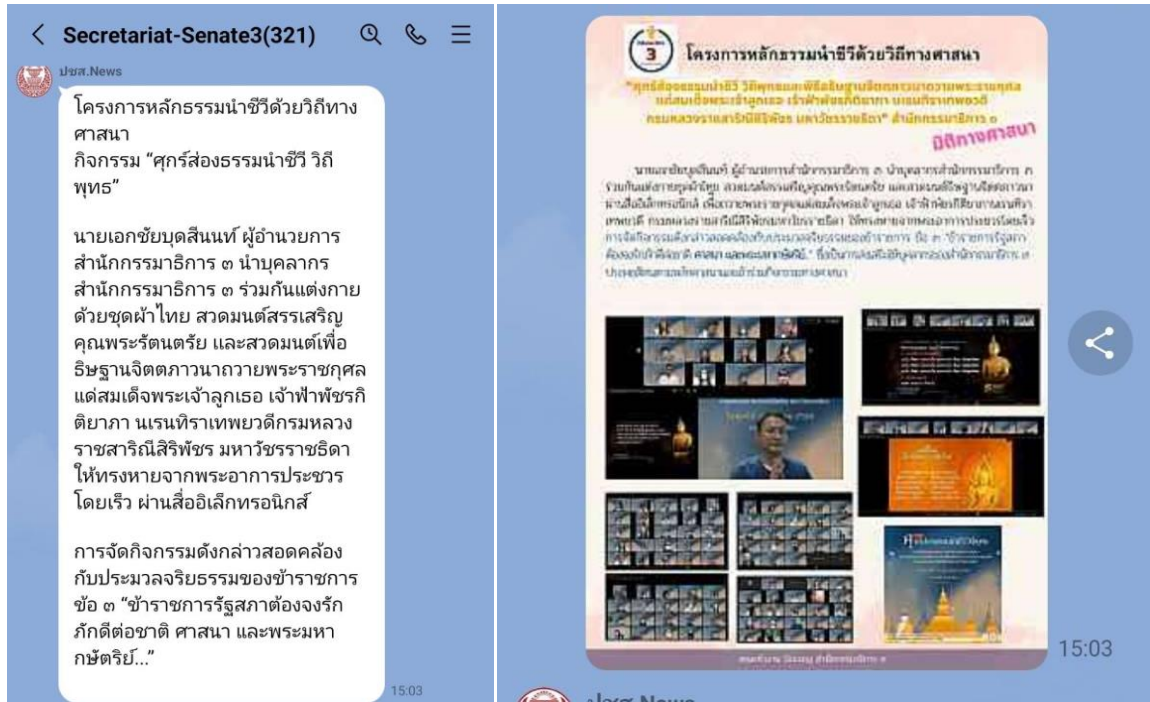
Secretariat-Senate3(321)

ปชส.News

โครงการหลักธรรมนำชีวีด้วยวิถีทางศาสนา
กิจกรรม “ศุกร์ส่องธรรมนำชีวี วิถีพุทธ”

นายเอกชัยบุตสินนท์ ผู้อำนวยการสำนักกรรมาธิการ ๓ นำบุคลากรสำนักกรรมาธิการ ๓ ร่วมกันแต่งกายด้วยชุดผ้าไทย สวดมนต์สรรเสริญคุณพระรัตนตรัย และสวดมนต์เพื่อธิษฐานจิตตภาวนาถวายพระราชกุศลแด่สมเด็จพระเจ้าลูกเธอ เจ้าฟ้าพัชรกิติยาภา นเรนทิราเทพยวดีกรมหลวงราชสาริณีสิริพัชร มหาวัชรราชธิดา ให้ทรงหายจากพระอาการประชวรโดยเร็ว ผ่านสื่ออิเล็กทรอนิกส์

การจัดกิจกรรมดังกล่าวสอดคล้องกับประมวลจริยธรรมของข้าราชการ ข้อ ๓ “ข้าราชการรัฐสภาต้องจงรักภักดีต่อชาติ ศาสนา และพระมหากษัตริย์...”

15:03

3
โครงการหลักธรรมนำชีวีด้วยวิถีทางศาสนา

"ศุกร์ส่องธรรมนำชีวี วิถีพุทธและพิธีธิษฐานจิตถวายพระราชกุศล แด่สมเด็จพระเจ้าลูกเธอ เจ้าฟ้าพัชรกิติยาภา นเรนทิราเทพยวดี กรมหลวงราชสาริณีสิริพัชร มหาวัชรราชธิดา" สำนักกรรมาธิการ ๓
วิถีทางศาสนา

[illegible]

15:03

ปชส.News